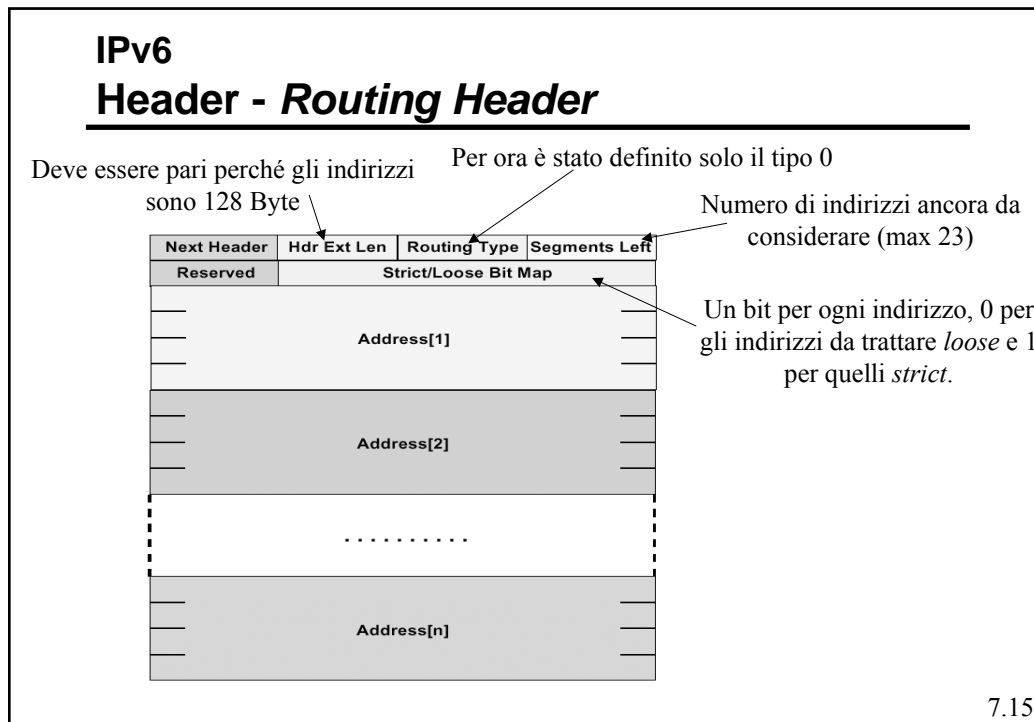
IPv6
Header - *Routing Header*

Deve essere pari perché gli indirizzi sono 128 Byte

Per ora è stato definito solo il tipo 0

Numero di indirizzi ancora da considerare (max 23)

| Next Header | Hdr Ext Len | Routing Type | Segments Left |
|---|---|---|---|
| Reserved | Strict/Loose Bit Map | | |

Un bit per ogni indirizzo, 0 per gli indirizzi da trattare *loose* e 1 per quelli *strict*.

Address[1]

Address[2]

. . . . . . . . . .

Address[n]

7.15